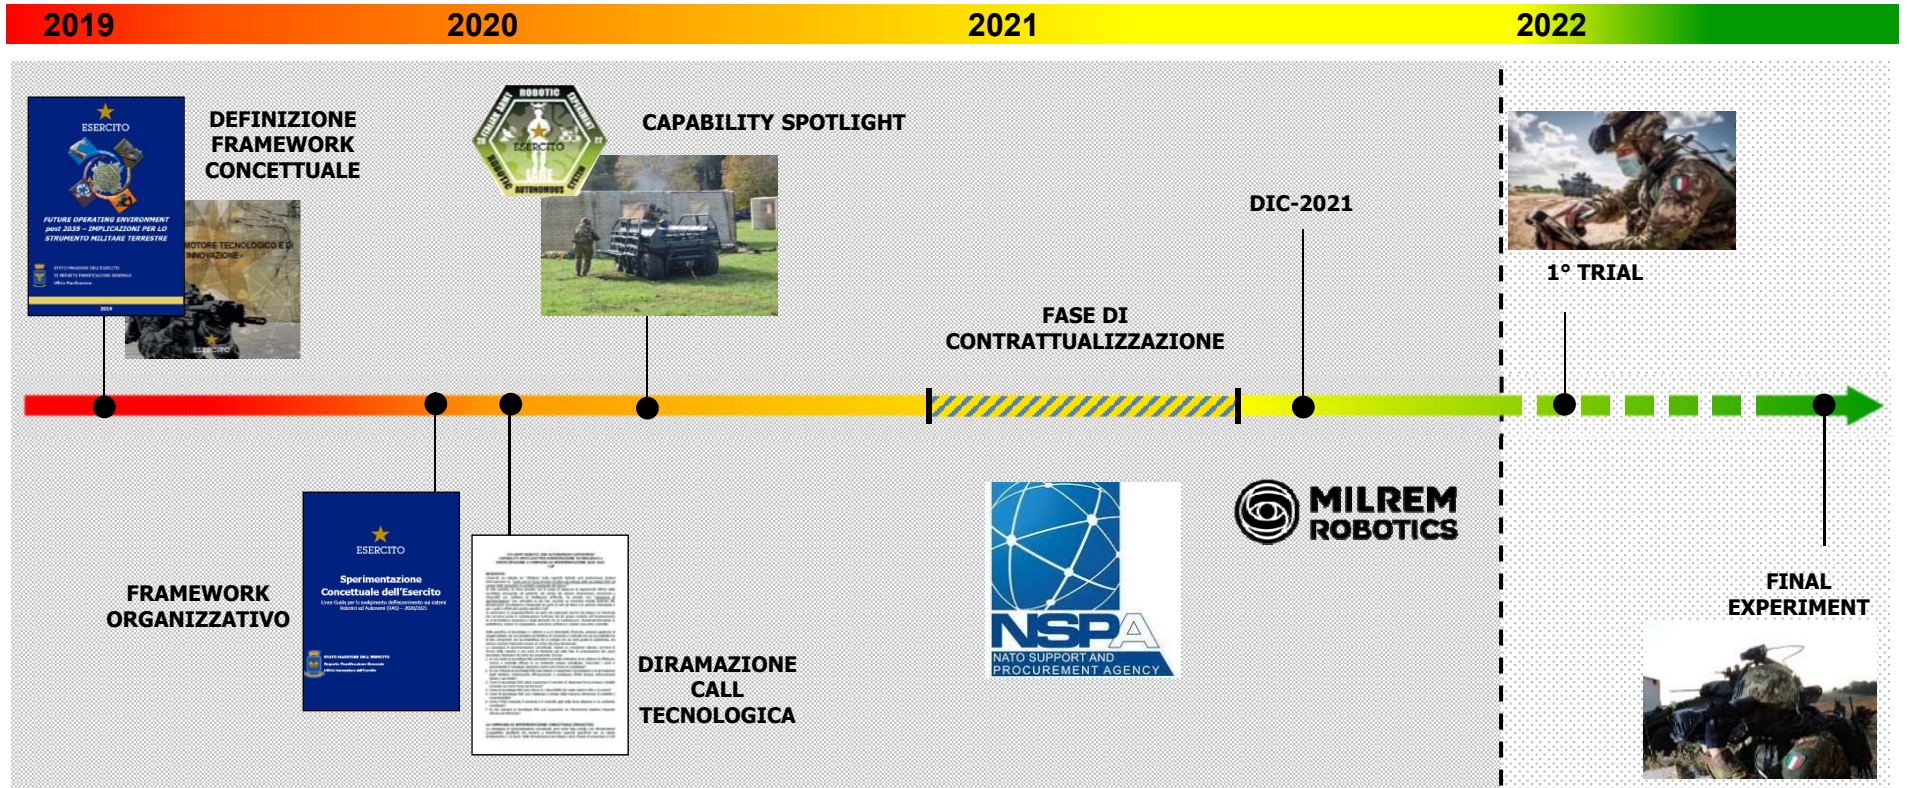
2019 2020 2021 2022

ESERCITO

FUTURE OPERATING ENVIRONMENT post 2035 – IMPLICAZIONI PER LO STRUMENTO MILITARE TERRESTRE

2019

MOTORE TECNOLOGICO E DI INNOVAZIONE

DEFINIZIONE FRAMEWORK CONCETTUALE

ROBOTIC EXPERIMENT ESERCITO

CAPABILITY SPOTLIGHT

DIC-2021

1° TRIAL

FASE DI CONTRATTUALIZZAZIONE

ESERCITO

Sperimentazione Concettuale dell'Esercito

FRAMEWORK ORGANIZZATIVO

DIRAMAZIONE CALL TECNOLOGICA

NSPA
NATO SUPPORT AND PROCUREMENT AGENCY

MILREM ROBOTICS

FINAL EXPERIMENT